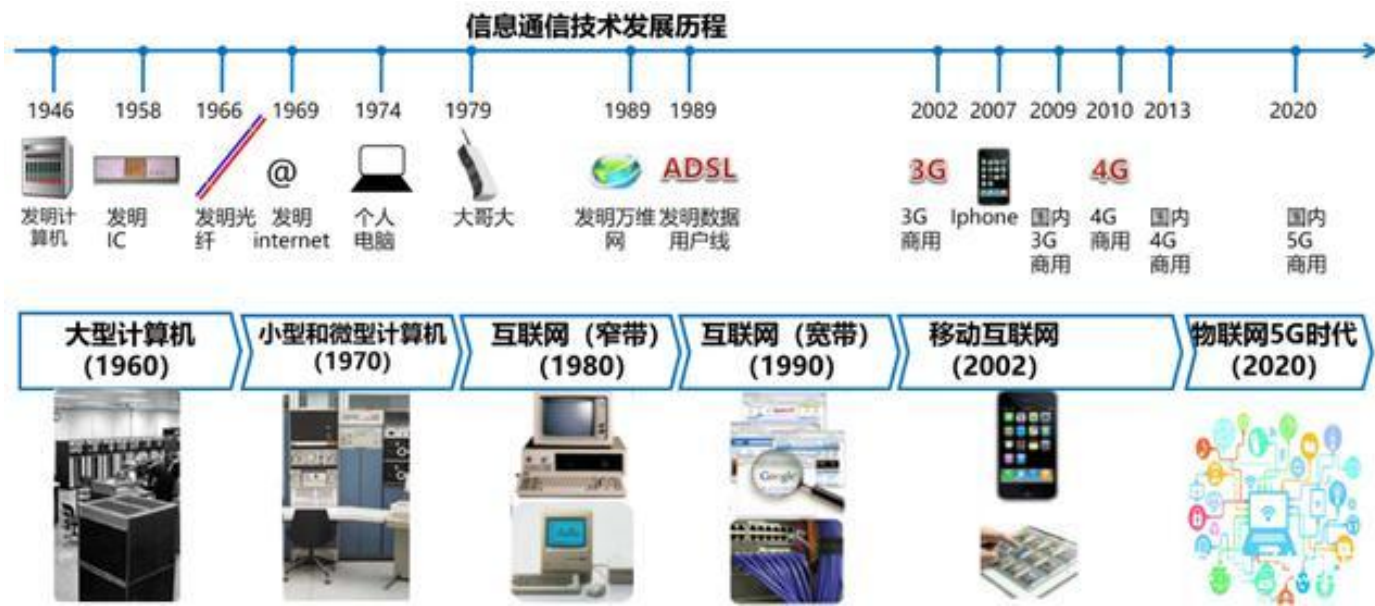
信息通信技术发展历程

1946 发明计算机

1958 发明IC

1966 发明光纤

1969 @ 发明internet

1974 个人电脑

1979 大哥大

1989 发明万维网

1989 ADSL 发明数据用户线

2002 3G 3G商用

2007 Iphone

2009 国内3G商用

2010 4G 4G商用

2013 国内4G商用

2020 国内5G商用

大型计算机 (1960)

小型和微型计算机 (1970)

互联网（窄带） (1980)

互联网（宽带） (1990)

移动互联网 (2002)

物联网5G时代 (2020)

Google